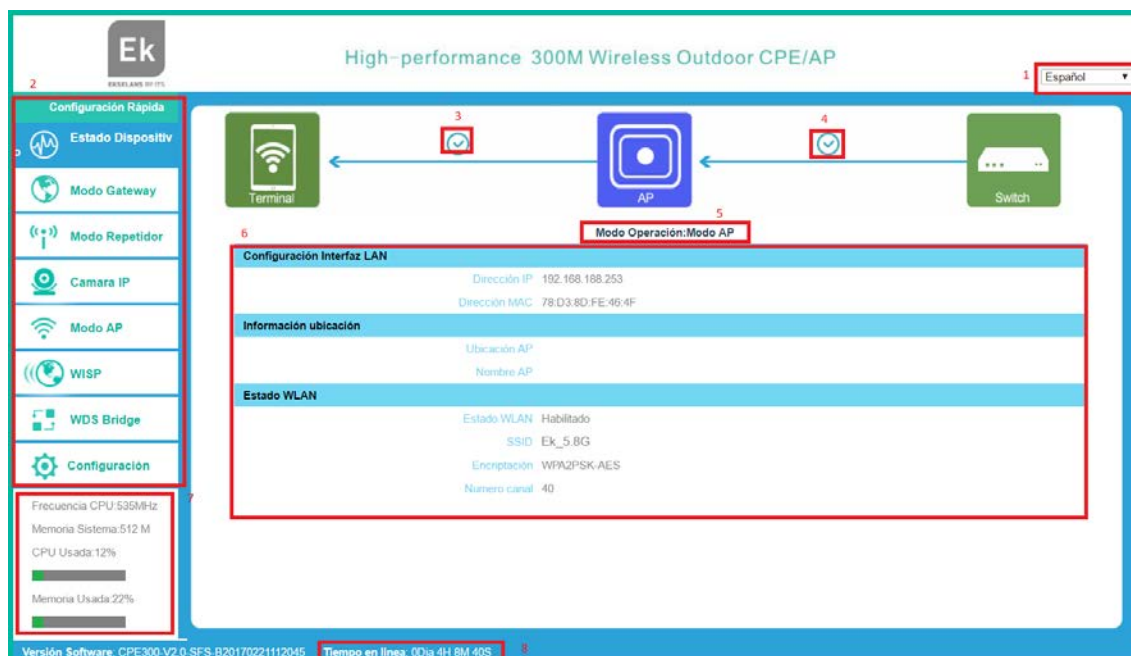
Ek
EKSELANS BY ITS

2

High-performance 300M Wireless Outdoor CPE/AP

1 Español

Configuración Rápida

Estado Dispositiv

Modo Gateway

Modo Repetidor

Camara IP

Modo AP

WISP

WDS Bridge

Configuración

3

4

Terminal

AP

Switch

5

6

Modo Operación:Modo AP

Configuración Interfaz LAN

Dirección IP 192.168.188.253

Dirección MAC 78:D3:8D:FE:46:4F

Información ubicación

Ubicación AP

Nombre AP

Estado WLAN

Estado WLAN Habilitado

SSID Ek_5.8G

Encriptación WPA2PSK-AES

Numero canal 40

7

Frecuencia CPU:535MHz

Memoria Sistema:512 M

CPU Usada:12%

Memoria Usada:22%

Versión Software: CPE300-V2.0-SFS-B20170221112045 Tiempo en línea: 0Dia 4H 8M 40S 8